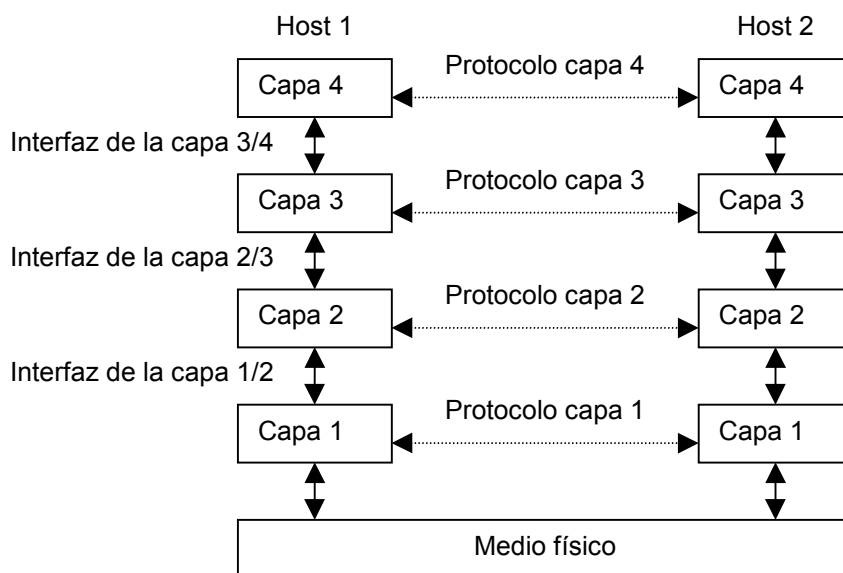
Host 1

Host 2

Capa 4

Protocolo capa 4

Capa 4

Interfaz de la capa 3/4

Capa 3

Protocolo capa 3

Capa 3

Interfaz de la capa 2/3

Capa 2

Protocolo capa 2

Capa 2

Interfaz de la capa 1/2

Capa 1

Protocolo capa 1

Capa 1

Medio físico